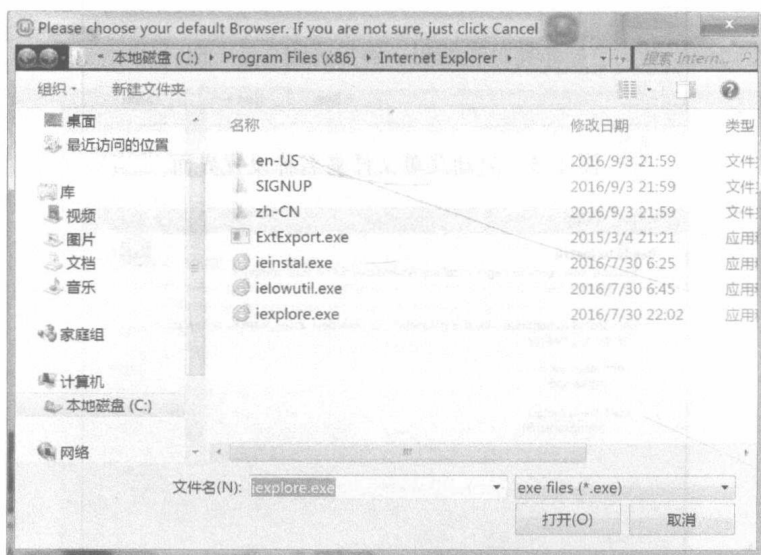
Please choose your default Browser. If you are not sure, just click Cancel

本地磁盘 (C:) ▸ Program Files (x86) ▸ Internet Explorer ▸

搜索 Intern...

组织 ▾ 新建文件夹

桌面
最近访问的位置
库
视频
图片
文档
音乐
家庭组
计算机
本地磁盘 (C:)
网络

| 名称 | 修改日期 | 类型 |
|---|---|---|
| en-US | 2016/9/3 21:59 | 文件 |
| SIGNUP | 2016/9/3 21:59 | 文件 |
| zh-CN | 2016/9/3 21:59 | 文件 |
| ExtExport.exe | 2015/3/4 21:21 | 应用 |
| ieinstal.exe | 2016/7/30 6:25 | 应用 |
| ielowutil.exe | 2016/7/30 6:45 | 应用 |
| iexplore.exe | 2016/7/30 22:02 | 应用 |

文件名(N): iexplore.exe

exe files (*.exe)

打开(O)

取消